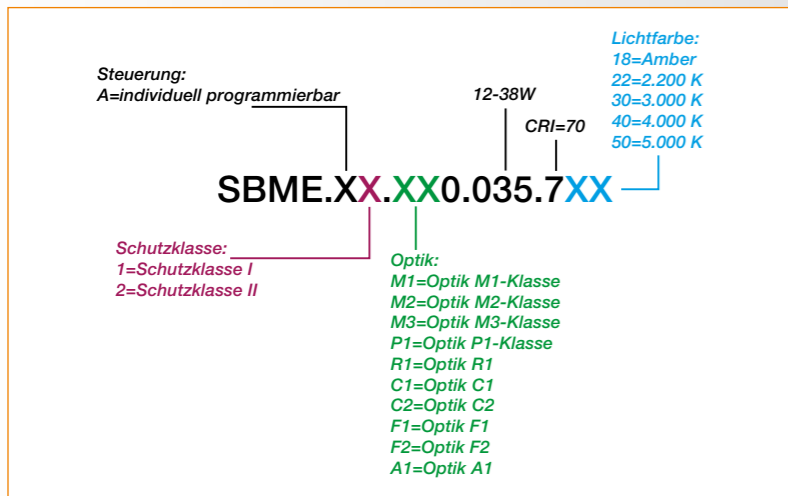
Lichtfarbe:
18=Amber
22=2.200 K
30=3.000 K
40=4.000 K
50=5.000 K

Steuerung:
A=individuell programmierbar

12-38W

CRI=70

SBME.XX.XX0.035.7XX

Schutzklasse:
1=Schutzklasse I
2=Schutzklasse II

Optik:
M1=Optik M1-Klasse
M2=Optik M2-Klasse
M3=Optik M3-Klasse
P1=Optik P1-Klasse
R1=Optik R1
C1=Optik C1
C2=Optik C2
F1=Optik F1
F2=Optik F2
A1=Optik A1